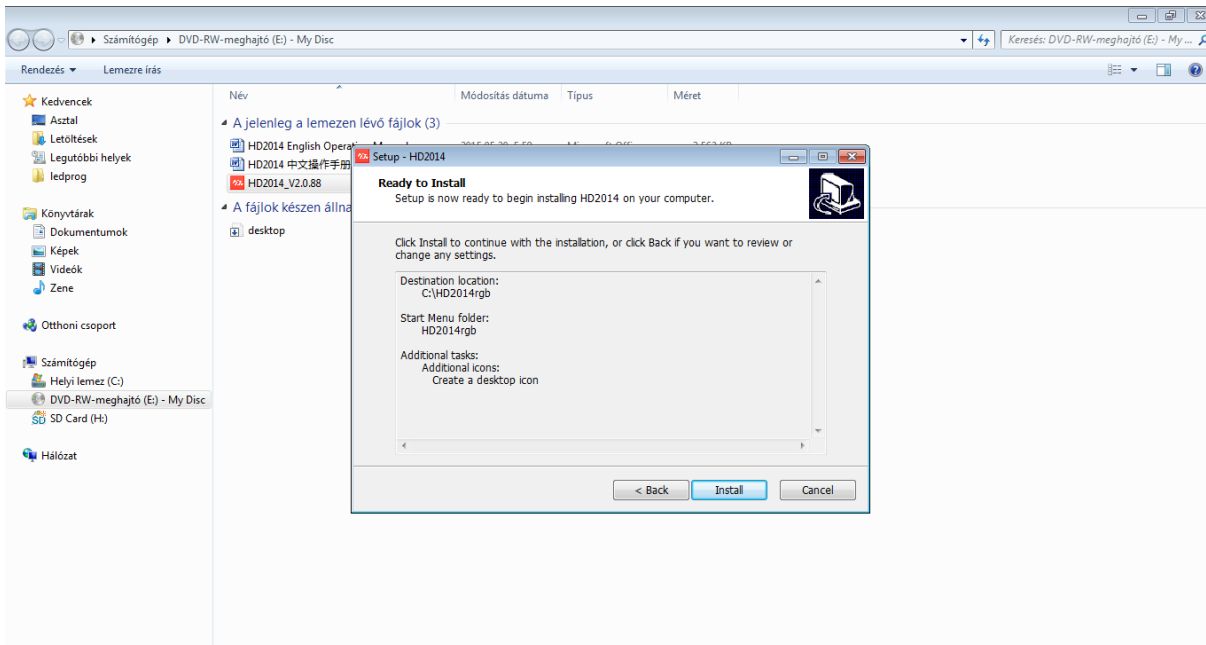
Számítógép ▸ DVD-RW-meghajtó (E:) - My Disc

Keresés: DVD-RW-meghajtó (E:) - My ...

Rendezés ▾ Lemezre írás

Kedvencek
Asztal
Letöltések
Legutóbbi helyek
ledprog

Könyvtárak
Dokumentumok
Képek
Videók
Zene

Otthoni csoport

Számítógép
Helyi lemez (C:)
DVD-RW-meghajtó (E:) - My Disc
SD Card (H:)

Hálózat

| Név | Módosítás dátuma | Típus | Méret |
|---|---|---|---|

A jelenleg a lemezen lévő fájlok (3)
HD2014 English Operat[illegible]
HD2014 中文操作手册
HD2014_V2.0.88

A fájlok készen állna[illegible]
desktop

Setup - HD2014

Ready to Install
Setup is now ready to begin installing HD2014 on your computer.

Click Install to continue with the installation, or click Back if you want to review or change any settings.

Destination location:
C:\HD2014rgb

Start Menu folder:
HD2014rgb

Additional tasks:
Additional icons:
Create a desktop icon

< Back Install Cancel